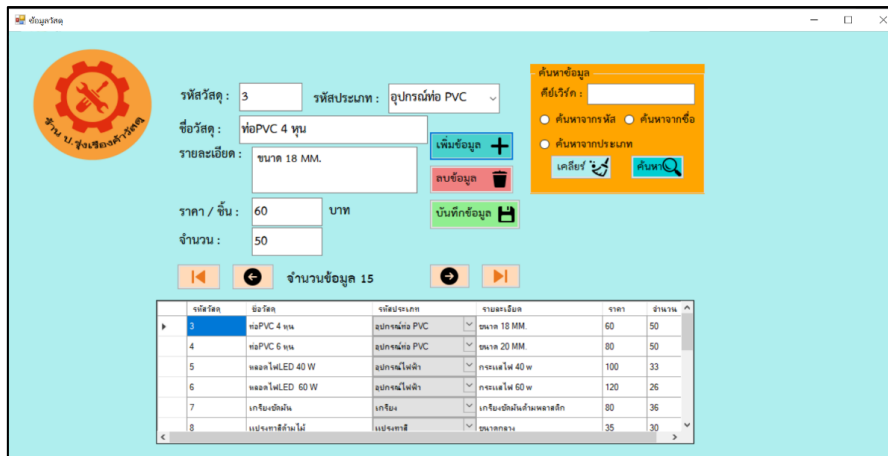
ข้อมูลวัสดุ

ร้าน ป.รุ่งเรืองค้าวัสดุ

รหัสวัสดุ : 3
รหัสประเภท : อุปกรณ์ท่อ PVC
ชื่อวัสดุ : ท่อPVC 4 หุน
รายละเอียด : ขนาด 18 MM.
ราคา / ชิ้น : 60 บาท
จำนวน : 50

เพิ่มข้อมูล
ลบข้อมูล
บันทึกข้อมูล

ค้นหาข้อมูล
คีย์เวิร์ด :
ค้นหาจากรหัส
ค้นหาจากชื่อ
ค้นหาจากประเภท
เคลียร์
ค้นหา

จำนวนข้อมูล 15

| | รหัสวัสดุ | ชื่อวัสดุ | รหัสประเภท | รายละเอียด | ราคา | จำนวน |
|---|---|---|---|---|---|---|
| ▸ | 3 | ท่อPVC 4 หุน | อุปกรณ์ท่อ PVC | ขนาด 18 MM. | 60 | 50 |
| | 4 | ท่อPVC 6 หุน | อุปกรณ์ท่อ PVC | ขนาด 20 MM. | 80 | 50 |
| | 5 | หลอดไฟLED 40 W | อุปกรณ์ไฟฟ้า | กระแสไฟ 40 w | 100 | 33 |
| | 6 | หลอดไฟLED 60 W | อุปกรณ์ไฟฟ้า | กระแสไฟ 60 w | 120 | 26 |
| | 7 | เกรียงขัดมัน | เกรียง | เกรียงขัดมันด้ามพลาสติก | 80 | 36 |
| | 8 | แปรงทาสีด้ามไม้ | แปรงทาสี | ขนาดกลาง | 35 | 30 |